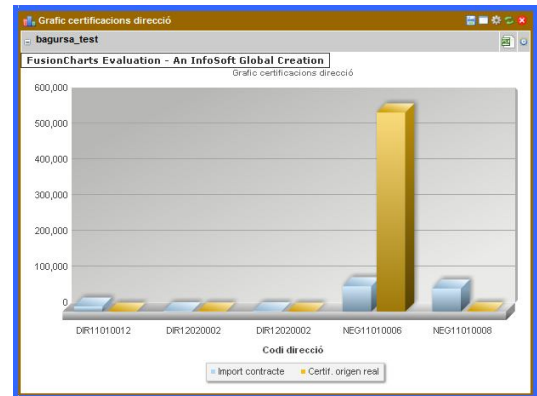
Grafic certificacions direcció

bagursa_test

FusionCharts Evaluation - An InfoSoft Global Creation

Grafic certificacions direcció

600,000
500,000
400,000
300,000
200,000
100,000
0

DIR11010012
DIR12020002
DIR12020002
NEG11010006
NEG11010008

Codi direcció

Import contracte
Certif. origen real